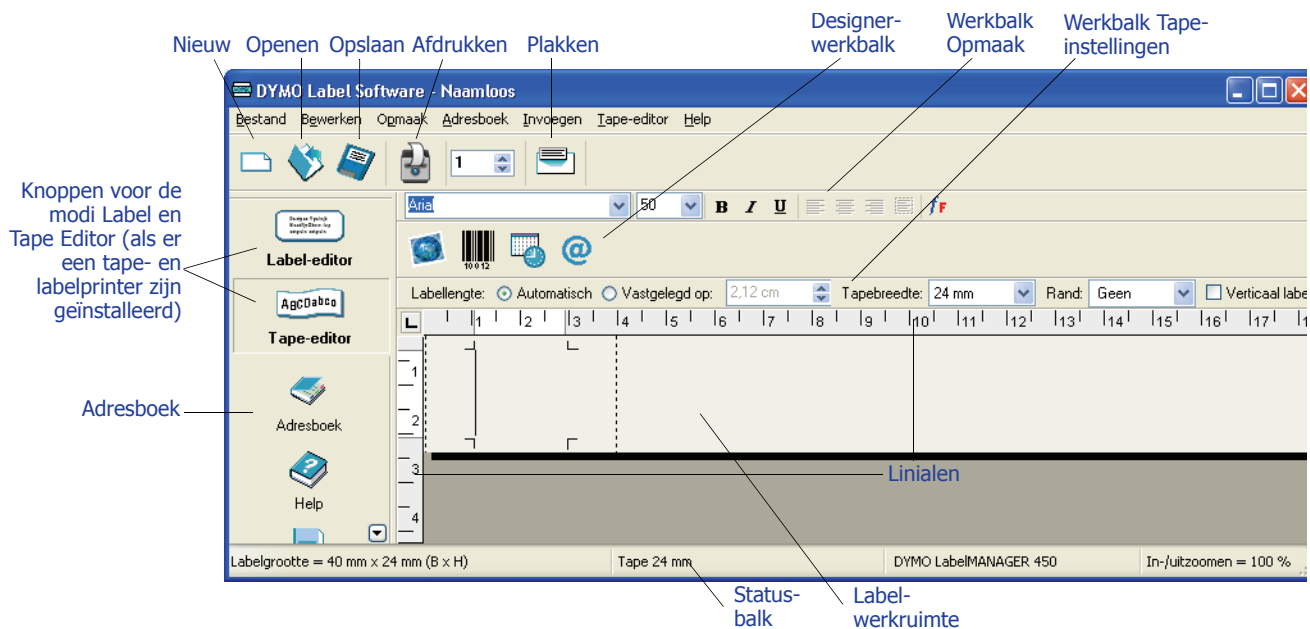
Nieuw Openen Opslaan Afdrukken Plakken

Designerwerkbalk

Werkbalk Opmaak

Werkbalk Tapeinstellingen

Knoppen voor de modi Label en Tape Editor (als er een tape- en labelprinter zijn geïnstalleerd)

Adresboek

DYMO Label Software - Naamloos

Bestand Bewerken Opmaak Adresboek Invoegen Tape-editor Help

1

Arial 50 B I U

Label-editor

ABCDabcd

Tape-editor

Adresboek

Help

Labellengte: Automatisch Vastgelegd op: 2,12 cm Tapebreedte: 24 mm Rand: Geen Verticaal labe

L 1 2 3 4 5 6 7 8 9 10 11 12 13 14 15 16 17 1

1

2

3

4

Linialen

Labelgrootte = 40 mm x 24 mm (B x H) Tape 24 mm DYMO LabelMANAGER 450 In-/uitzoomen = 100 %

Statusbalk

Labelwerkruimte